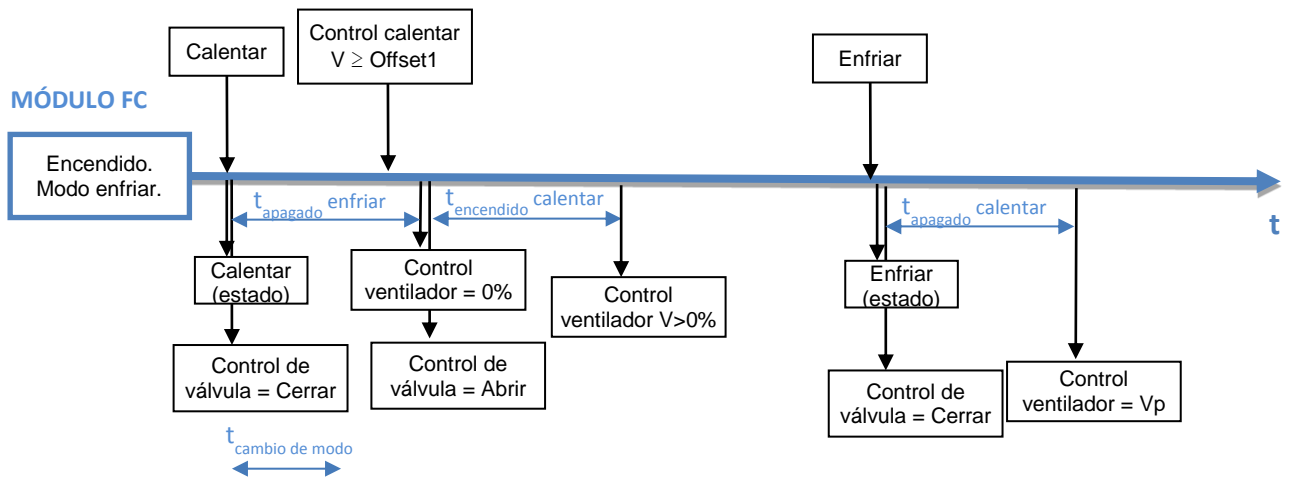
Calentar

Control calentar
V $\geq$ Offset1

Enfriar

MÓDULO FC

Encendido.
Modo enfriar.

$t_{apagado}$ enfriar

$t_{encendido}$ calentar

$t_{apagado}$ calentar

t

Calentar
(estado)

Control
ventilador = 0%

Control
ventilador V>0%

Enfriar
(estado)

Control de
válvula = Cerrar

Control de
válvula = Abrir

Control de
válvula = Cerrar

Control
ventilador = Vp

$t_{cambio\ de\ modo}$